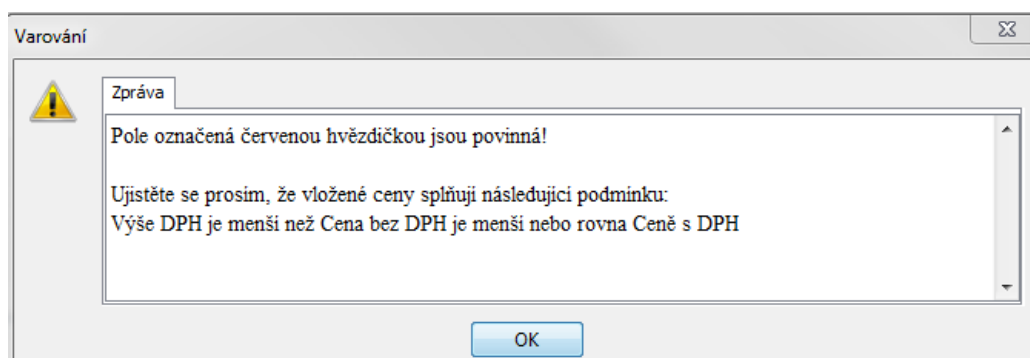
Varování

Zpráva

Pole označená červenou hvězdičkou jsou povinná!

Ujistěte se prosím, že vložené ceny splňují následující podmínku:
Výše DPH je menší než Cena bez DPH je menší nebo rovna Ceně s DPH

OK